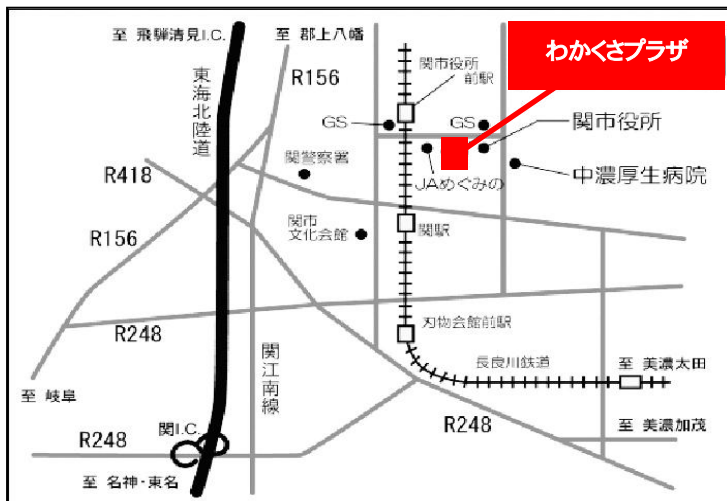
至 飛騨清見I.C.

至 郡上八幡

わかくさプラザ

東海北陸道

R156

関市役所前駅

GS

GS

関市役所

関警察署

中濃厚生病院

R418

JAめぐみの

関市文化会館

関駅

R156

刃物会館前駅

R248

関江南線

長良川鉄道

至 美濃太田

至 岐阜

R248

至 美濃加茂

R248

関I.C.

至 名神・東名